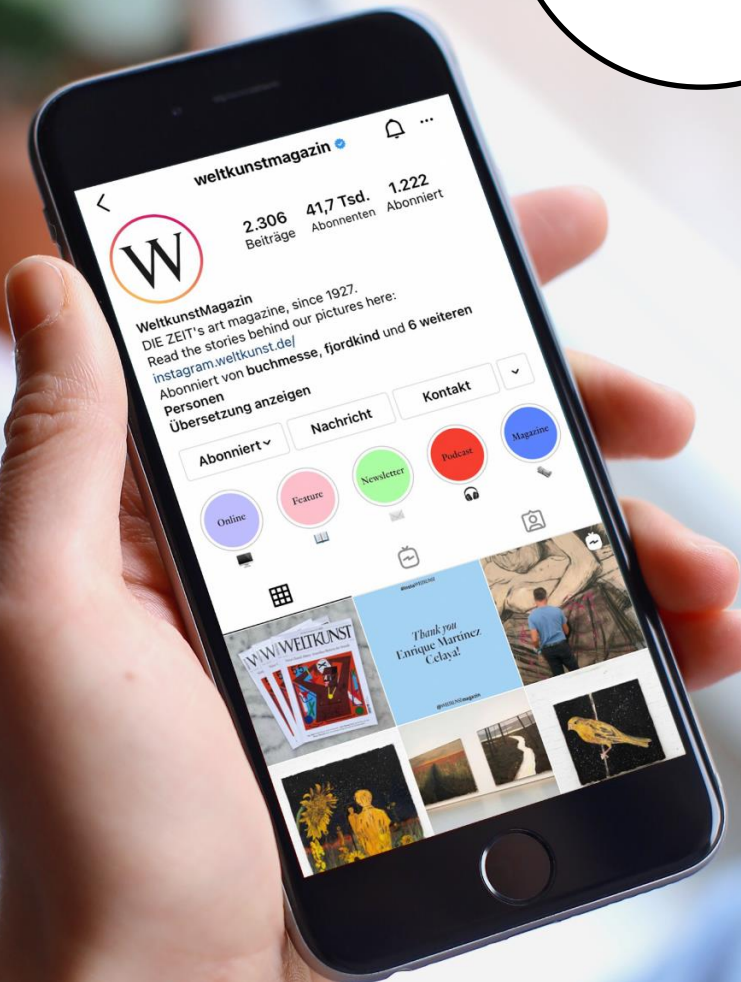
weltkunstmagazin

2.306 Beiträge
41,7 Tsd. Abonnenten
1.222 Abonniert

W

WeltkunstMagazin
DIE ZEIT's art magazine, since 1927.
Read the stories behind our pictures here:
instagram.weltkunst.de/
Abonniert von buchmesse, fjordkind und 6 weiteren Personen
Übersetzung anzeigen

Abonniert
Nachricht
Kontakt

Online
Feature
Newsletter
Podcast
Magazine

WELTKUNST

Thank you Enrique Martinez Celaya!